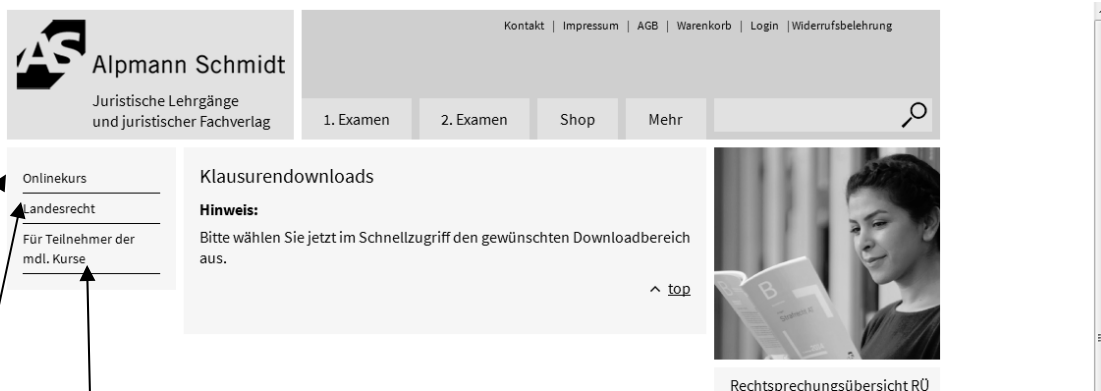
AS Alpmann Schmidt

Juristische Lehrgänge und juristischer Fachverlag

Kontakt | Impressum | AGB | Warenkorb | Login | Widerrufsbelehrung

1. Examen 2. Examen Shop Mehr

Onlinekurs
Landesrecht
Für Teilnehmer der mdl. Kurse

Klausurendownloads

Hinweis:

Bitte wählen Sie jetzt im Schnellzugriff den gewünschten Downloadbereich aus.

^ top

B

Rechtsprechungsübersicht RÜ